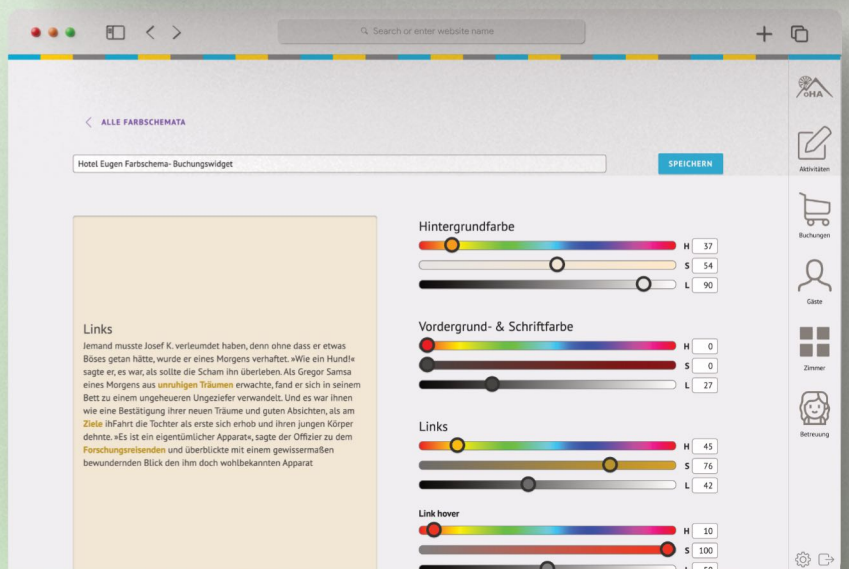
Search or enter website name

ALLE FARBSCHEMATA

Hotel Eugen Farbschema- Buchungswidget

SPEICHERN

Links

Jemand musste Josef K. verleumdet haben, denn ohne dass er etwas Böses getan hätte, wurde er eines Morgens verhaftet. »Wie ein Hund!« sagte er, es war, als sollte die Scham ihn überleben. Als Gregor Samsa eines Morgens aus unruhigen Träumen erwachte, fand er sich in seinem Bett zu einem ungeheueren Ungeziefer verwandelt. Und es war ihnen wie eine Bestätigung ihrer neuen Träume und guten Absichten, als am Ziele ihFahrt die Tochter als erste sich erhob und ihren jungen Körper dehnte. »Es ist ein eigentümlicher Apparat«, sagte der Offizier zu dem Forschungsreisenden und überblickte mit einem gewissermaßen bewundernden Blick den ihm doch wohlbekannten Apparat

Hintergrundfarbe

H 37

S 54

L 90

Vordergrund- & Schriftfarbe

H 0

S 0

L 27

Links

H 45

S 76

L 42

Link hover

H 10

S 100

L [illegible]

OHA

Aktivitäten

Buchungen

Gäste

Zimmer

Betreuung